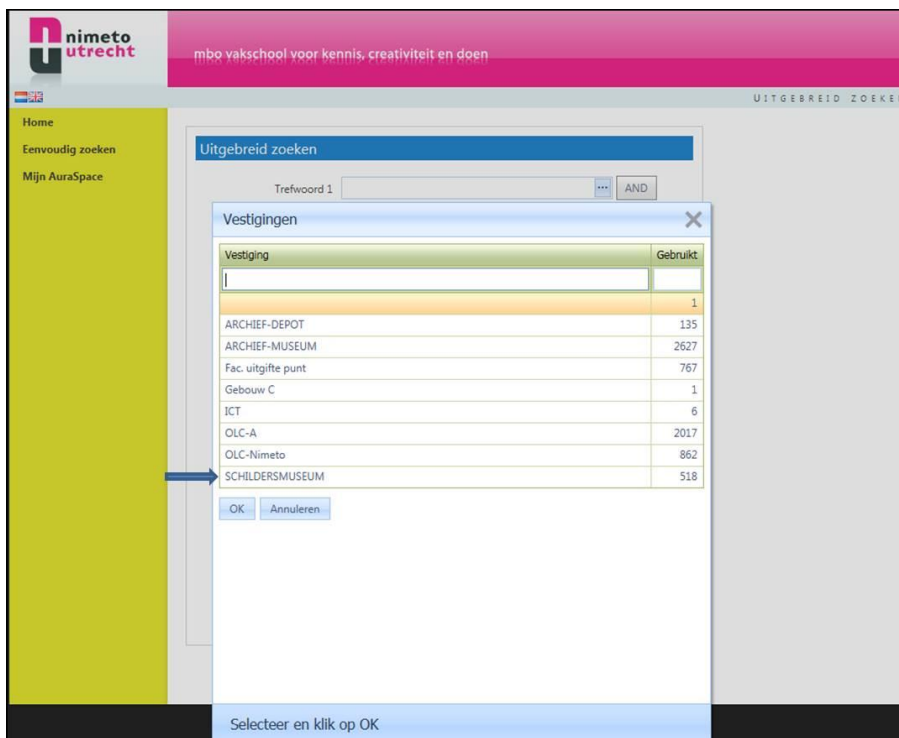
nimeto utrecht

mbo vakschool voor kennis, creativiteit en doen

UITGEBREID ZOEKE

Home
Eenvoudig zoeken
Mijn AuraSpace

Uitgebreid zoeken

Trefwoord 1 ... AND

Vestigingen

| Vestiging | Gebruikt |
|---|---|
| | 1 |
| ARCHIEF-DEPOT | 135 |
| ARCHIEF-MUSEUM | 2627 |
| Fac. uitgifte punt | 767 |
| Gebouw C | 1 |
| ICT | 6 |
| OLC-A | 2017 |
| OLC-Nimeto | 862 |
| SCHILDERSMUSEUM | 518 |

OK Annuleren

Selecteer en klik op OK